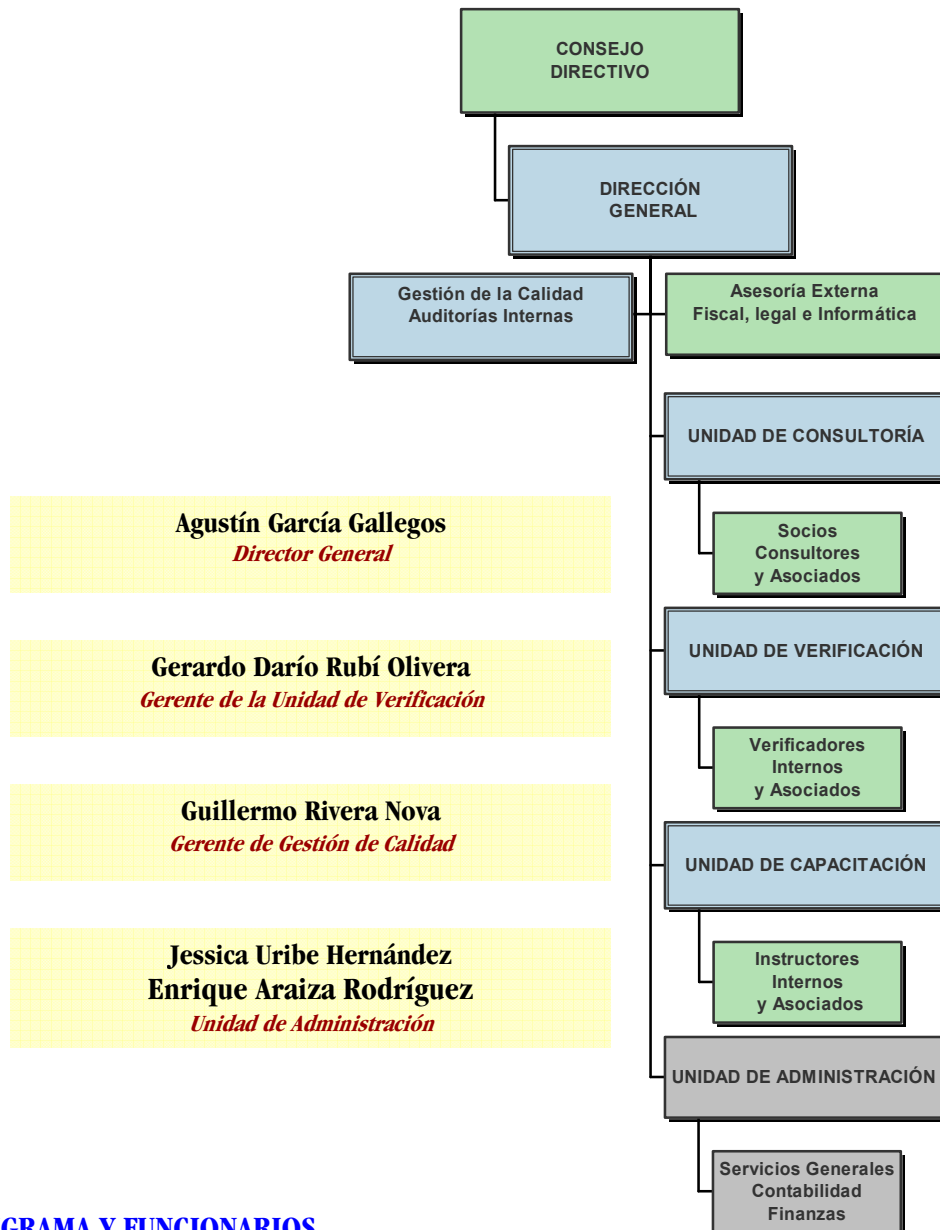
CONSEJO DIRECTIVO

DIRECCIÓN GENERAL

Gestión de la Calidad
Auditorías Internas

Asesoría Externa
Fiscal, legal e Informática

UNIDAD DE CONSULTORÍA

Socios Consultores y Asociados

UNIDAD DE VERIFICACIÓN

Verificadores Internos y Asociados

UNIDAD DE CAPACITACIÓN

Instructores Internos y Asociados

UNIDAD DE ADMINISTRACIÓN

Servicios Generales
Contabilidad
Finanzas

Agustín García Gallegos
Director General

Gerardo Darío Rubí Olivera
Gerente de la Unidad de Verificación

Guillermo Rivera Nova
Gerente de Gestión de Calidad

Jessica Uribe Hernández
Enrique Araiza Rodríguez
Unidad de Administración

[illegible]GRAMA Y FUNCIONARIOS